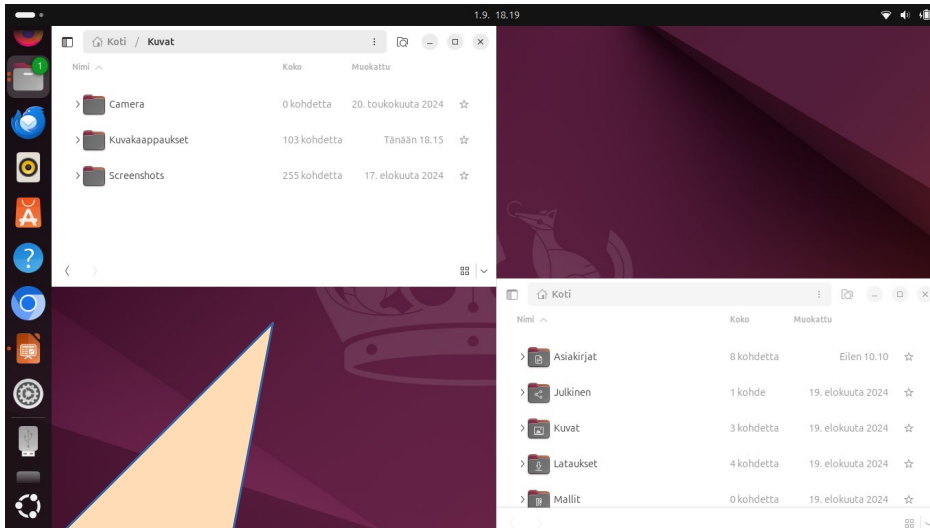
1.9. 18.19

Koti / Kuvat

| Nimi | Koko | Muokattu |
|---|---|---|
| Camera | 0 kohdetta | 20. toukokuuta 2024 |
| Kuvakaappaukset | 103 kohdetta | Tänään 18.15 |
| Screenshots | 255 kohdetta | 17. elokuuta 2024 |

1

Koti

| Nimi | Koko | Muokattu |
|---|---|---|
| Asiakirjat | 8 kohdetta | Eilen 10.10 |
| Julkinen | 1 kohde | 19. elokuuta 2024 |
| Kuvat | 3 kohdetta | 19. elokuuta 2024 |
| Lataukset | 4 kohdetta | 19. elokuuta 2024 |
| Mallit | 0 kohdetta | 19. elokuuta 2024 |